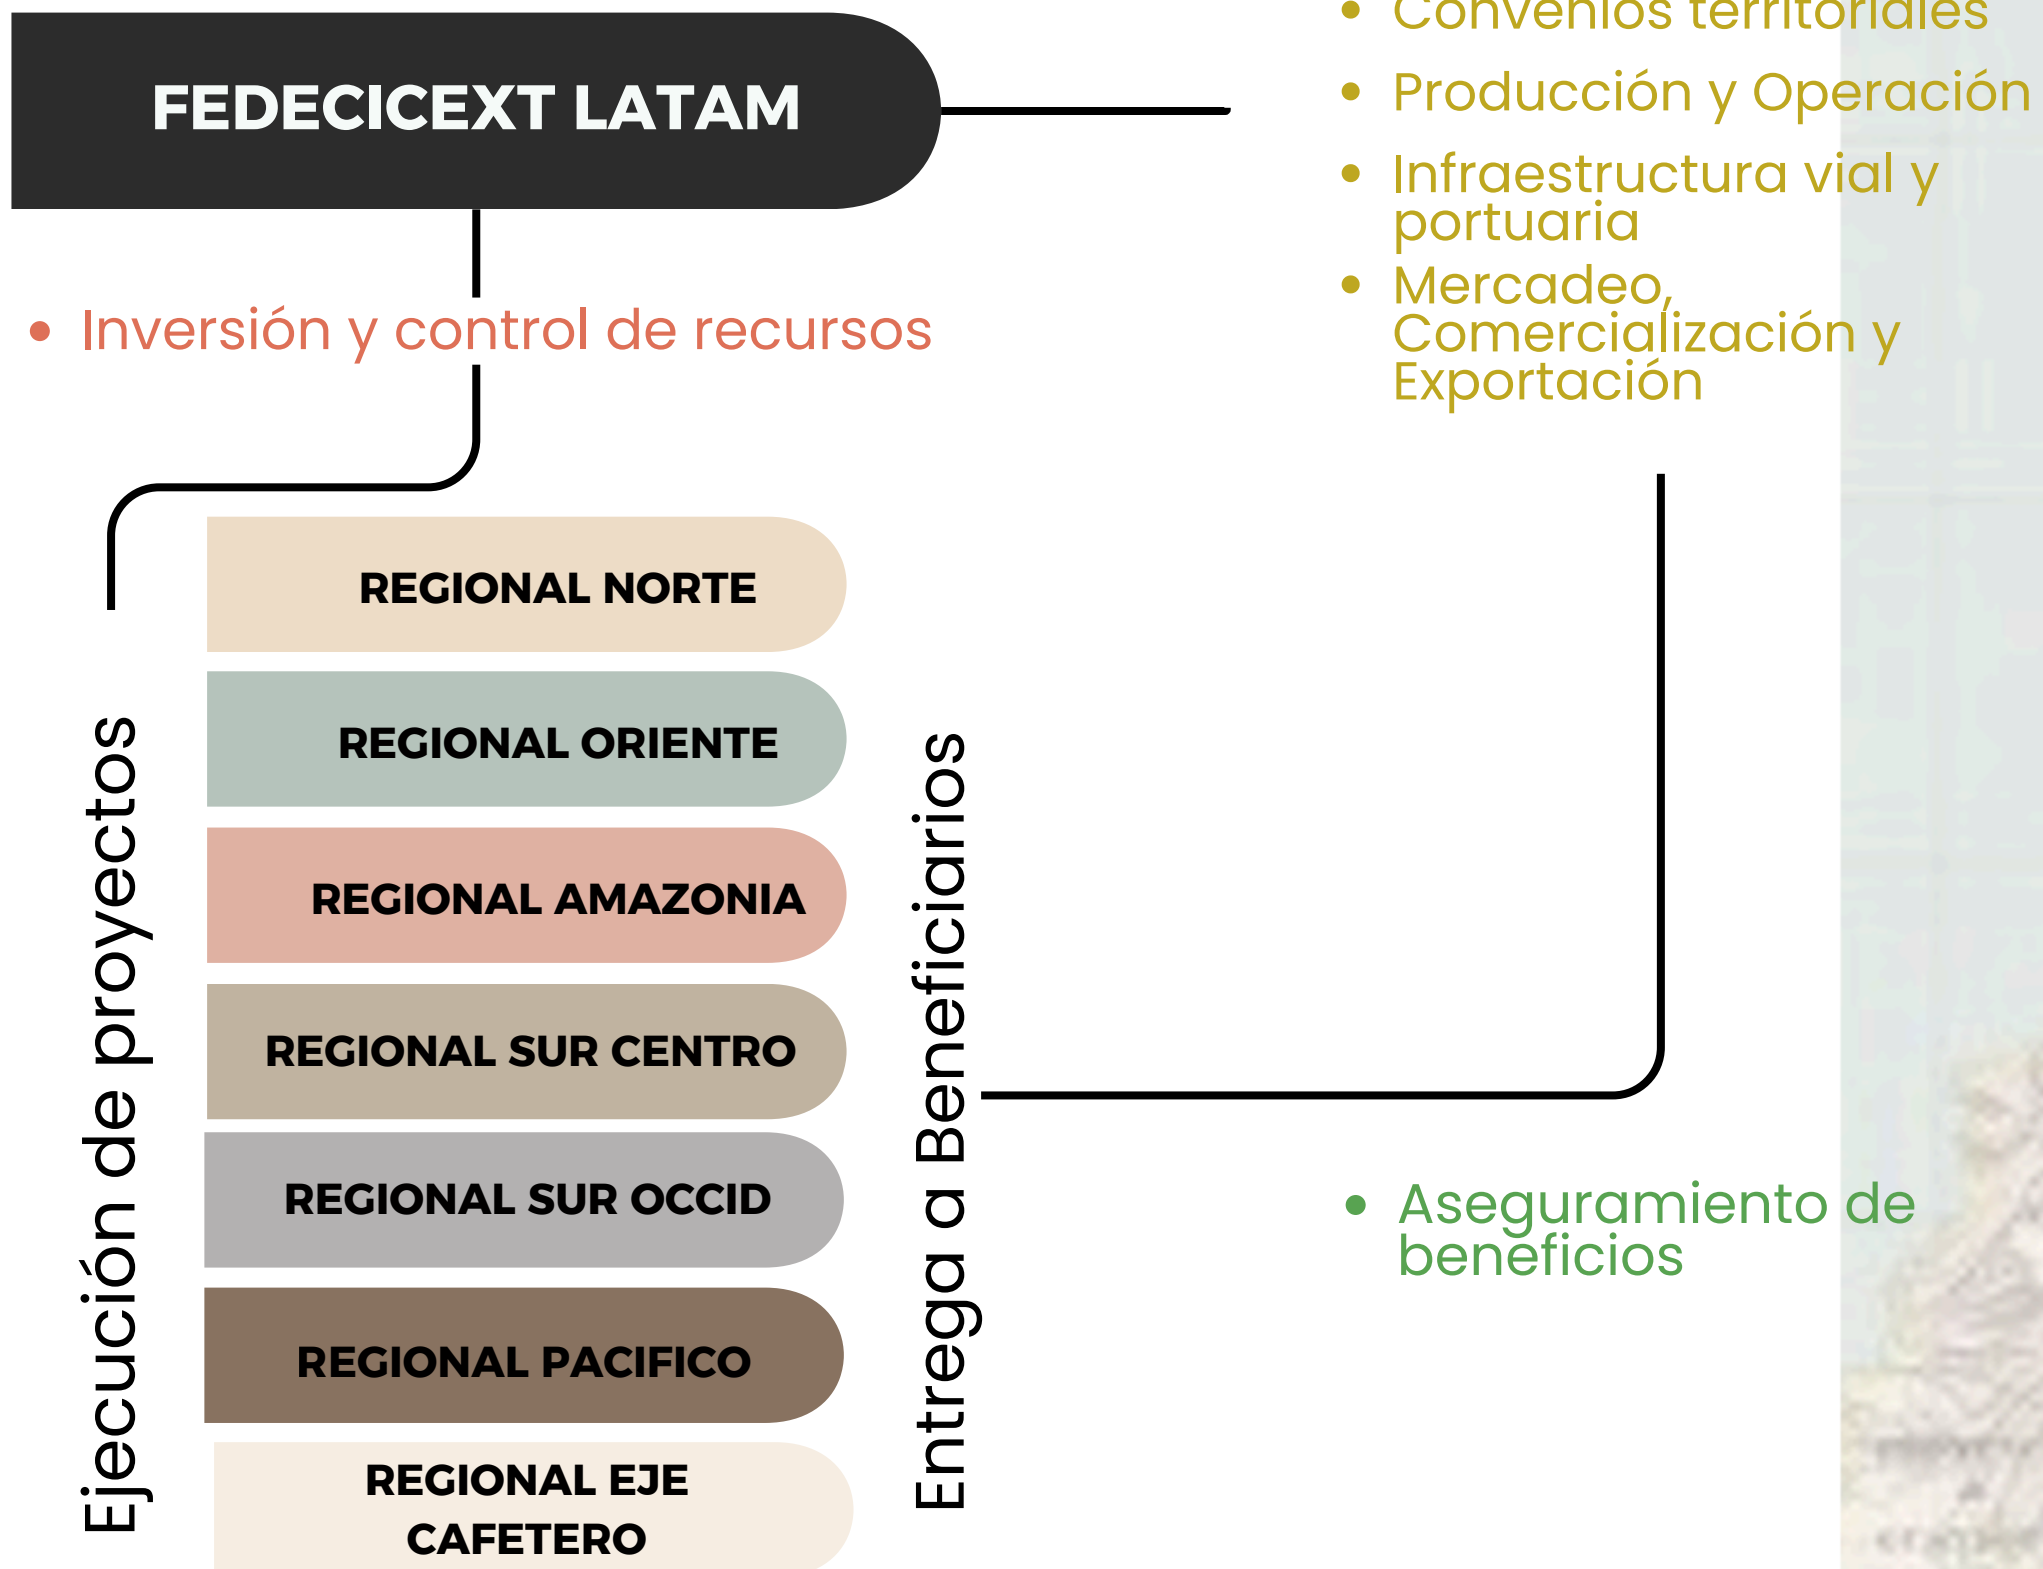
FEDECICEXT LATAM

• Convenios territoriales
• Producción y Operación
• Infraestructura vial y portuaria
• Mercadeo, Comercialización y Exportación

• Inversión y control de recursos

Ejecución de proyectos

REGIONAL NORTE

REGIONAL ORIENTE

REGIONAL AMAZONIA

REGIONAL SUR CENTRO

REGIONAL SUR OCCID

REGIONAL PACIFICO

REGIONAL EJE CAFETERO

Entrega a Beneficiarios

• Aseguramiento de beneficios